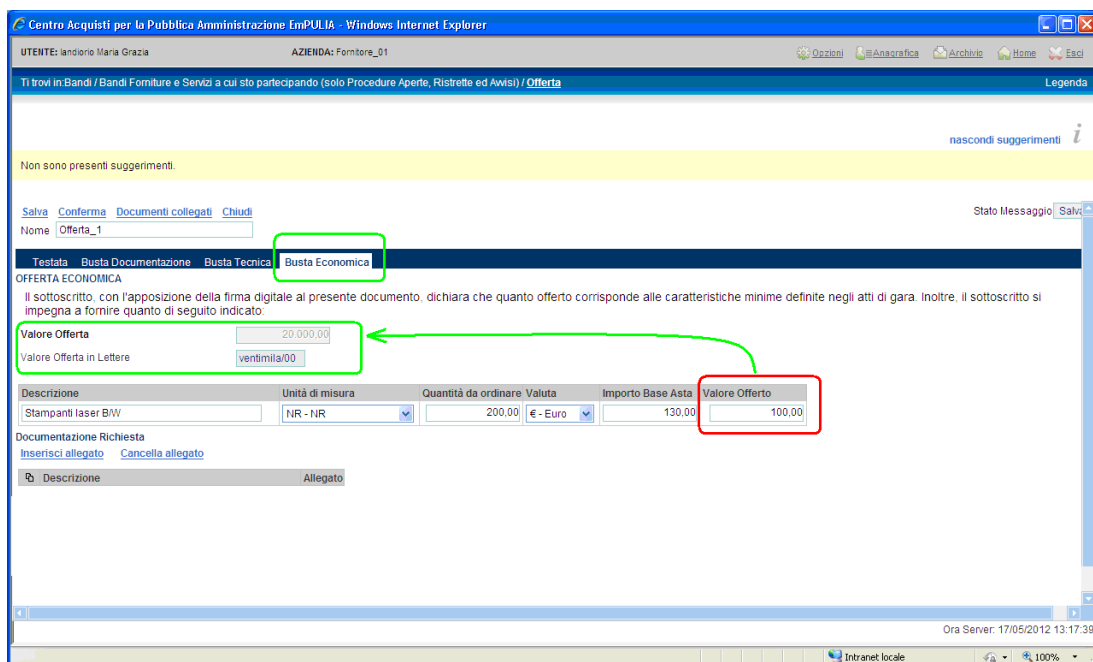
Centro Acquisti per la Pubblica Amministrazione EmPULIA - Windows Internet Explorer

UTENTE: landiorio Maria Grazia AZIENDA: Fornitore_01 Opzioni Anagrafica Archivio Home Esci

Ti trovi in:Bandi / Bandi Forniture e Servizi a cui sto partecipando (solo Procedure Aperte, Ristrette ed Avvisi) / Offerta Legenda

nascondi suggerimenti

Non sono presenti suggerimenti.

Salva Conferma Documenti collegati Chiudi Stato Messaggio Salva

Nome Offerta_1

Testata Busta Documentazione Busta Tecnica Busta Economica

OFFERTA ECONOMICA

Il sottoscritto, con l'apposizione della firma digitale al presente documento, dichiara che quanto offerto corrisponde alle caratteristiche minime definite negli atti di gara. Inoltre, il sottoscritto si impegna a fornire quanto di seguito indicato:

Valore Offerta 20.000,00

Valore Offerta in Lettere ventimila/00

| Descrizione | Unità di misura | Quantità da ordinare | Valuta | Importo Base Asta | Valore Offerto |
|---|---|---|---|---|---|
| Stampanti laser B/W | NR - NR | 200,00 | € - Euro | 130,00 | 100,00 |

Documentazione Richiesta

Inserisci allegato Cancella allegato

| Descrizione | Allegato |
|---|---|

Ora Server: 17/05/2012 13:17:39

Intranet locale 100%